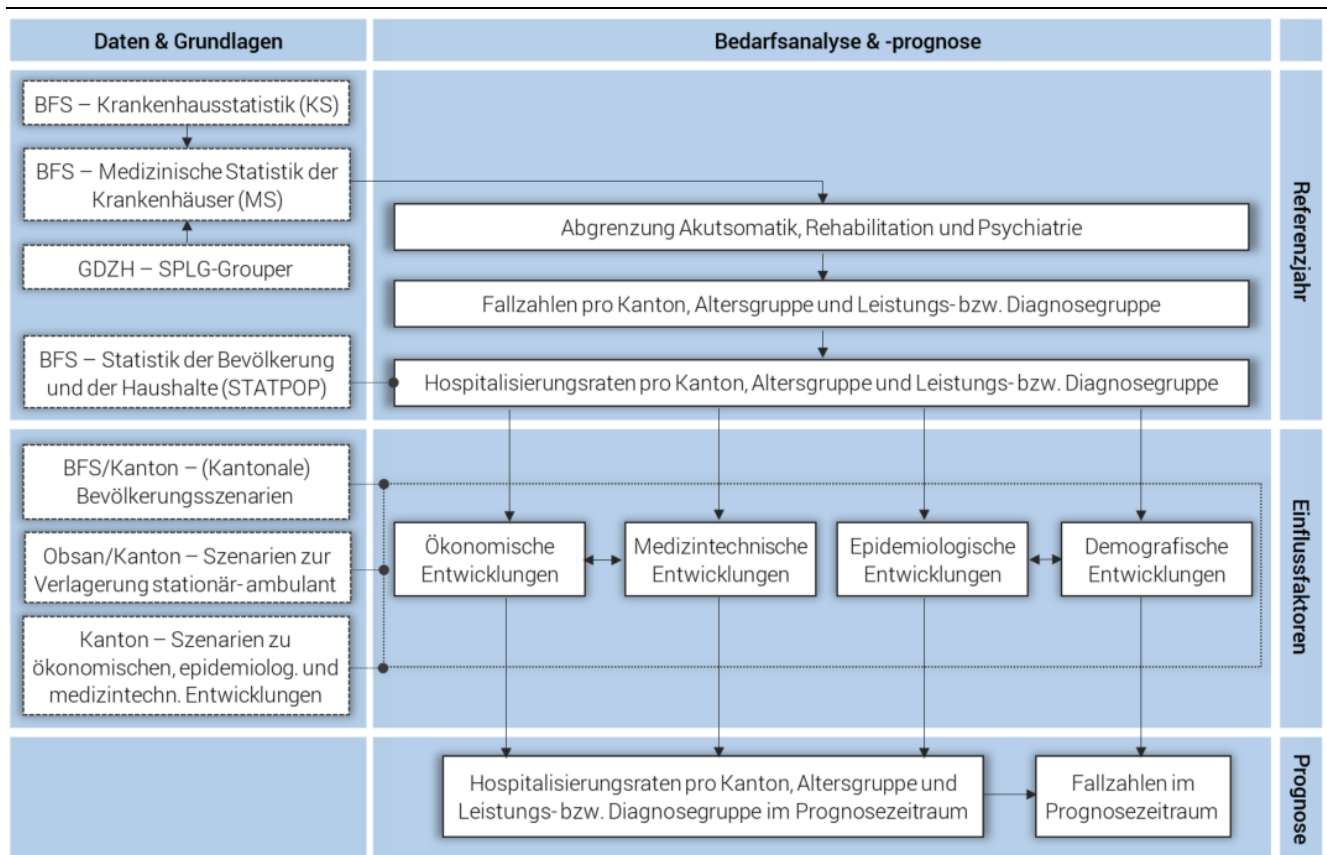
Daten & Grundlagen

Bedarfsanalyse & -prognose

BFS – Krankenhausstatistik (KS)

BFS – Medizinische Statistik der Krankenhäuser (MS)

GDZH – SPLG-Grouper

BFS – Statistik der Bevölkerung und der Haushalte (STATPOP)

Abgrenzung Akutsomatik, Rehabilitation und Psychiatrie

Fallzahlen pro Kanton, Altersgruppe und Leistungs- bzw. Diagnosegruppe

Hospitalisierungsraten pro Kanton, Altersgruppe und Leistungs- bzw. Diagnosegruppe

Referenzjahr

BFS/Kanton – (Kantonale) Bevölkerungsszenarien

Obsan/Kanton – Szenarien zur Verlagerung stationär-ambulant

Kanton – Szenarien zu ökonomischen, epidemiolog. und medizintechn. Entwicklungen

Ökonomische Entwicklungen

Medizintechnische Entwicklungen

Epidemiologische Entwicklungen

Demografische Entwicklungen

Einflussfaktoren

Hospitalisierungsraten pro Kanton, Altersgruppe und Leistungs- bzw. Diagnosegruppe im Prognosezeitraum

Fallzahlen im Prognosezeitraum

Prognose